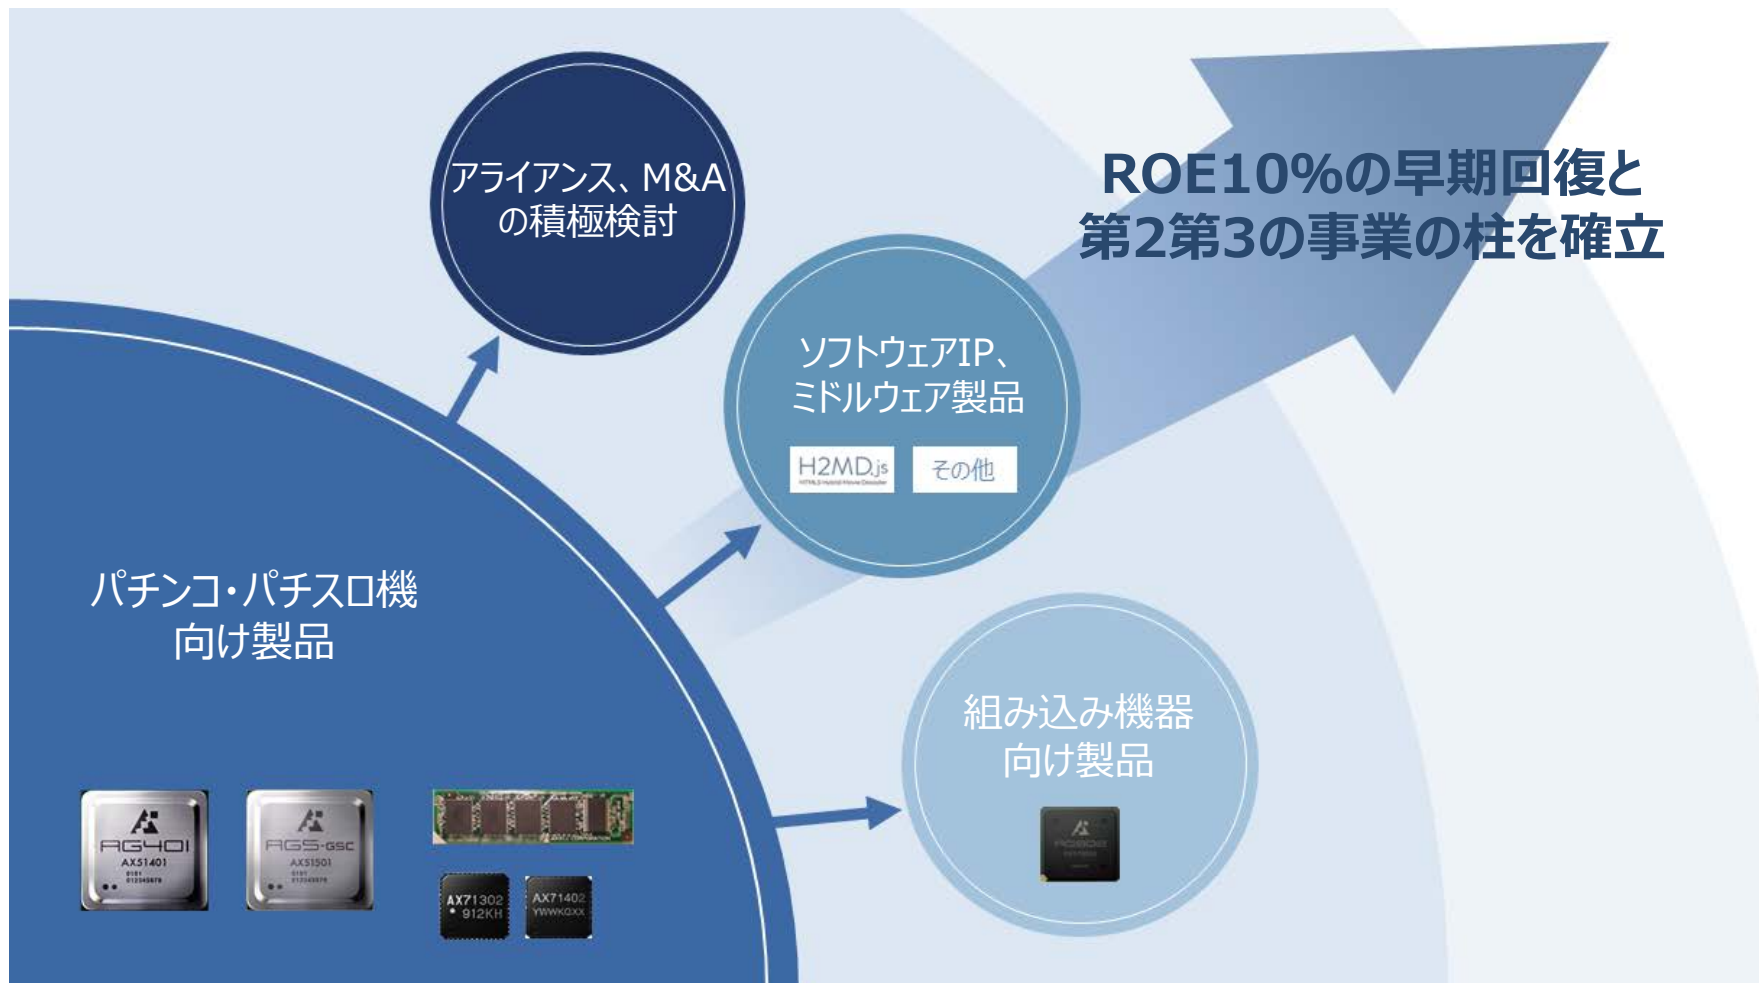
アライアンス、M&A
の積極検討

ROE10%の早期回復と
第2第3の事業の柱を確立

ソフトウェアIP、
ミドルウェア製品

H2MD.js

その他

パチンコ・パチスロ機
向け製品

組み込み機器
向け製品

AG401
AX51401

AG5-GSC
AX51501

AX71302
912KH

AX71402
YWWKGXX